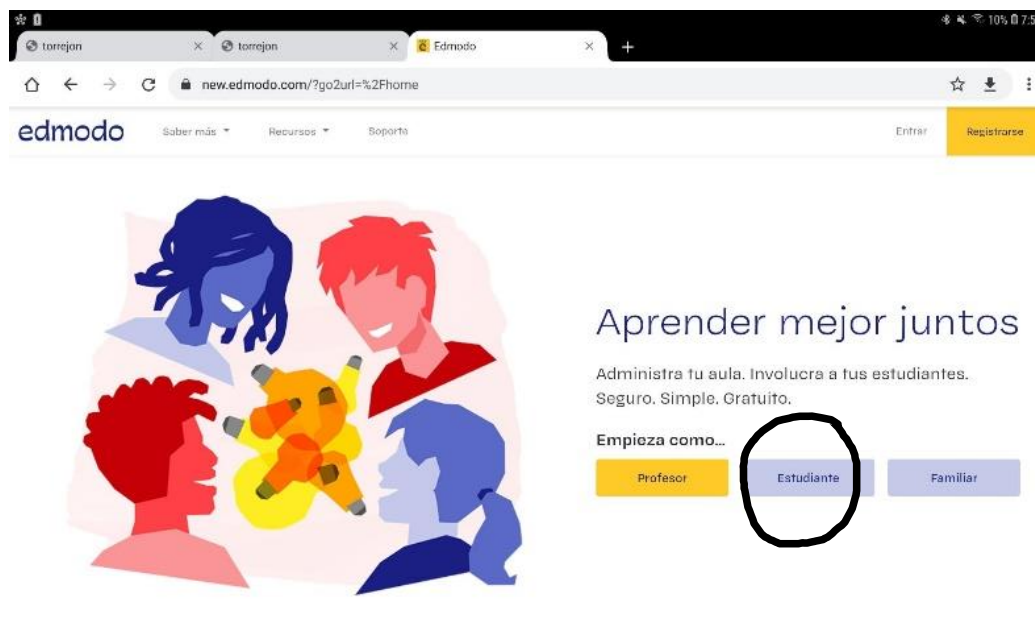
10% 7:5

torrejon

torrejon

Edmodo

new.edmodo.com/?go2url=%2Fhome

edmodo Saber más Recursos Soporte Entrar Registrarse

Aprender mejor juntos

Administra tu aula. Involucra a tus estudiantes. Seguro. Simple. Gratuito.

Empieza como...

Profesor

Estudiante

Familiar